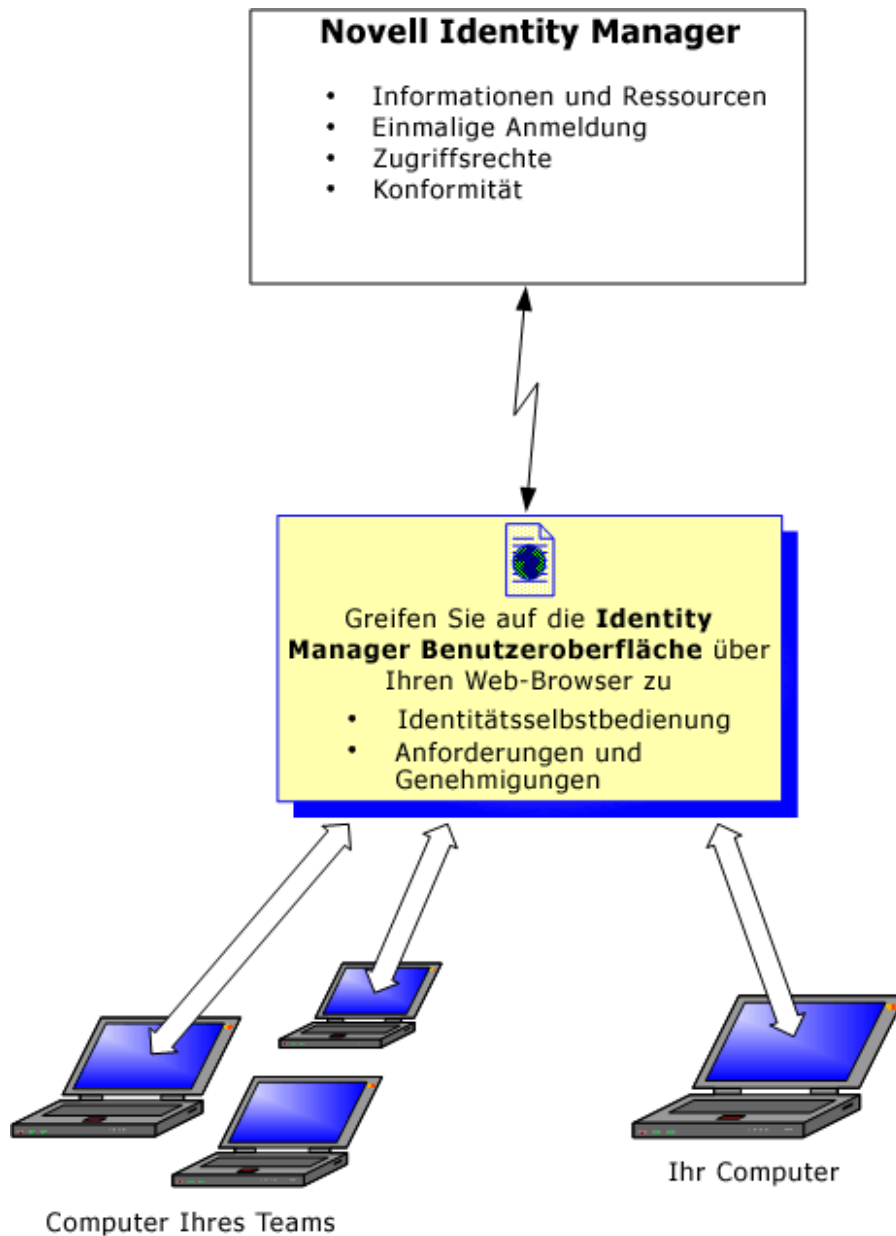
**Novell Identity Manager**

- Informationen und Ressourcen
- Einmalige Anmeldung
- Zugriffsrechte
- Konformität

Greifen Sie auf die **Identity Manager Benutzeroberfläche** über Ihren Web-Browser zu

- Identitätsselbstbedienung
- Anforderungen und Genehmigungen

Ihr Computer

Computer Ihres Teams